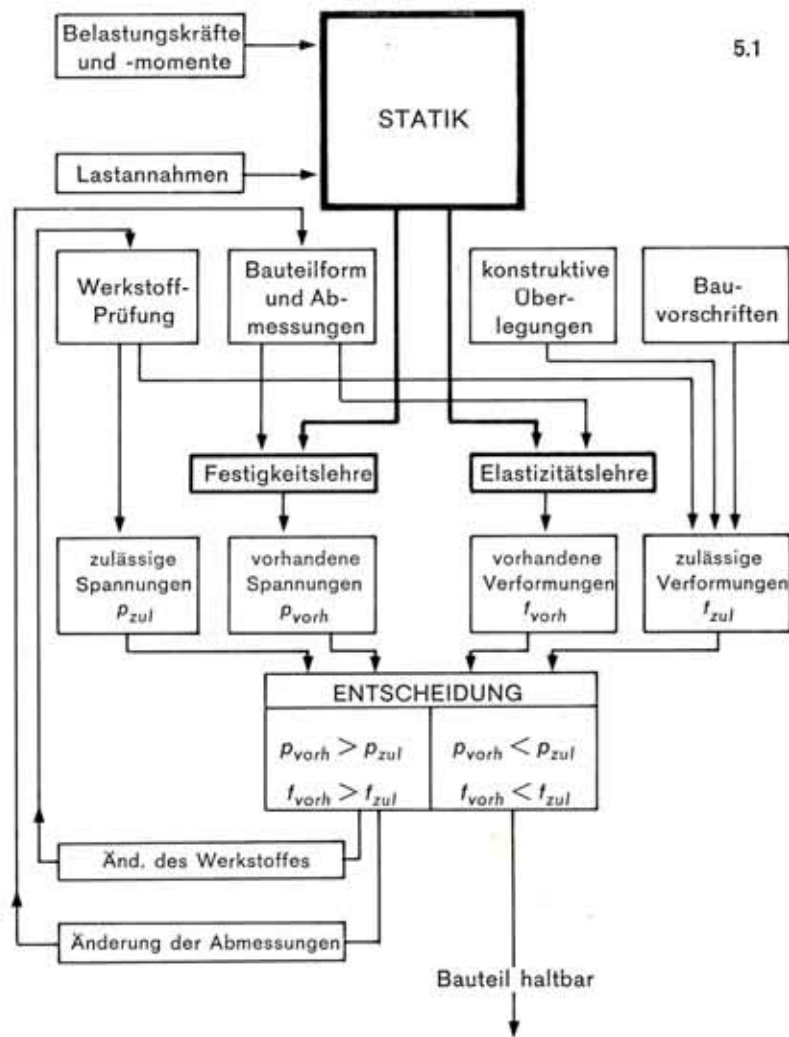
Belastungskräfte und -momente

5.1

STATIK

Lastannahmen

Werkstoff-Prüfung

Bauteilform und Abmessungen

konstruktive Überlegungen

Bauvorschriften

Festigkeitslehre

Elastizitätslehre

zulässige Spannungen $p_{zul}$

vorhandene Spannungen $p_{vorh}$

vorhandene Verformungen $f_{vorh}$

zulässige Verformungen $f_{zul}$

ENTSCHEIDUNG

$p_{vorh} > p_{zul}$

$f_{vorh} > f_{zul}$

$p_{vorh} < p_{zul}$

$f_{vorh} < f_{zul}$

Änd. des Werkstoffes

Änderung der Abmessungen

Bauteil haltbar